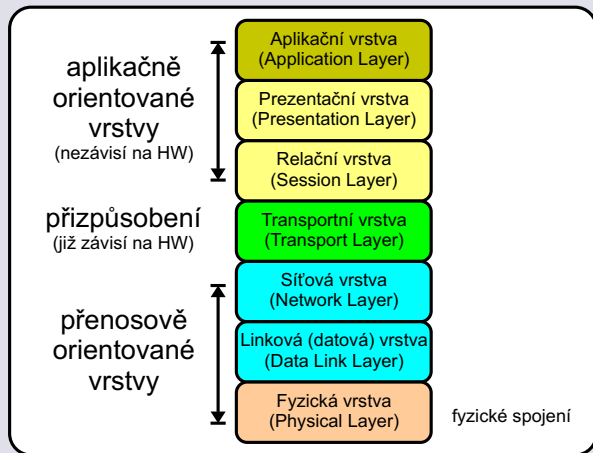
aplikačně orientované vrstvy
(nezávisí na HW)

přizpůsobení
(již závisí na HW)

přenosově orientované vrstvy

Aplikační vrstva
(Application Layer)

Prezentační vrstva
(Presentation Layer)

Relační vrstva
(Session Layer)

Transportní vrstva
(Transport Layer)

Síťová vrstva
(Network Layer)

Linková (datová) vrstva
(Data Link Layer)

Fyzická vrstva
(Physical Layer)

fyzické spojení